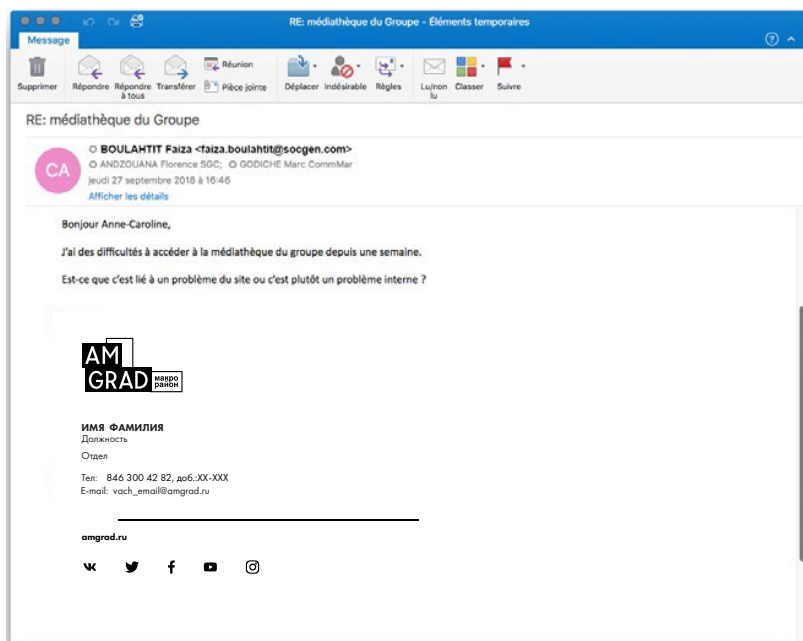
RE: médiathèque du Groupe - Éléments temporaires

Message

Supprimer
Répondre
Répondre à tous
Transférer
Réunion
Pièce jointe
Déplacer
Indésirable
Règles
Lu/non lu
Classer
Suivre

RE: médiathèque du Groupe

CA

BOULAHTIT Faiza <faiza.boulahtit@socgen.com>
ANDZOUANA Florence SGC; GODICHE Marc CommMar
jeudi 27 septembre 2018 à 16:46
Afficher les détails

Bonjour Anne-Caroline,

J'ai des difficultés à accéder à la médiathèque du groupe depuis une semaine.

Est-ce que c'est lié à un problème du site ou c'est plutôt un problème interne ?

AM
GRAD
макро район

ИМЯ ФАМИЛИЯ
Должность
Отдел

Тел: 846 300 42 82, доб.:XX-XXX
E-mail: vach_email@amgrad.ru

amgrad.ru